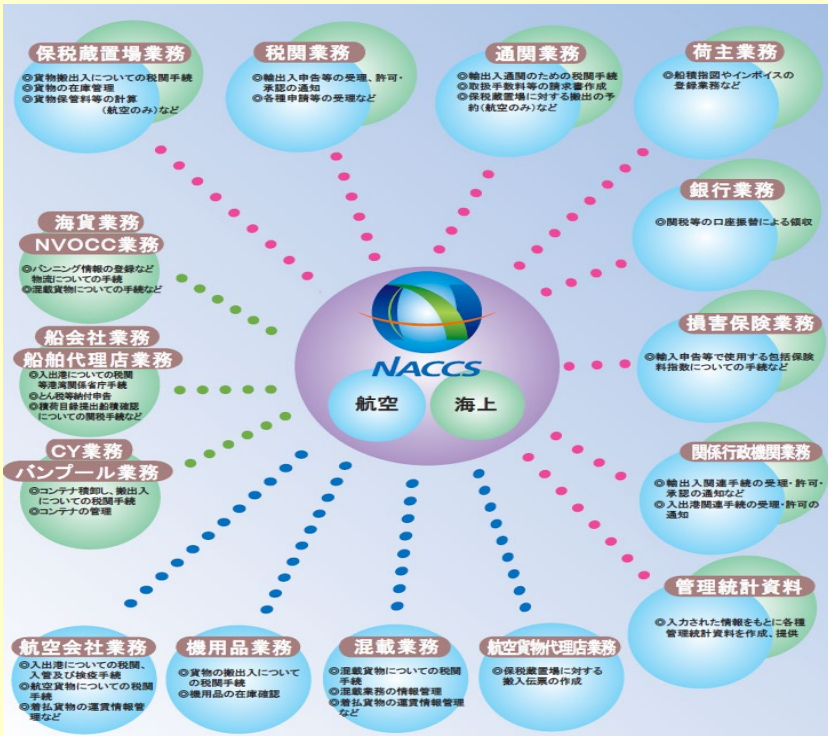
保税蔵置場業務
◎貨物搬出入についての税関手続
◎貨物の在庫管理
◎貨物保管料等の計算（航空のみ）など

税関業務
◎輸出入申告等の受理、許可・承認の通知
◎各種申請等の受理など

通関業務
◎輸出入通関のための税関手続
◎取扱手数料等の請求書作成
◎保税蔵置場に対する搬出の予約（航空のみ）など

荷主業務
◎船積指図やインボイスの登録業務など

銀行業務
◎関税等の口座振替による領収

海貨業務
NVOCC業務
◎バンニング情報の登録など物流についての手続
◎混載貨物についての手続など

損害保険業務
◎輸入申告等で使用する包括保険料指数についての手続など

船会社業務
船舶代理店業務
◎入出港についての税関等港湾関係省庁手続
◎とん税等納付申告
◎積荷目録提出船積確認についての関税手続など

NACCS
航空
海上

CY業務
バンプール業務
◎コンテナ積卸し、搬出入についての税関手続
◎コンテナの管理

関係行政機関業務
◎輸出入関連手続の受理・許可・承認の通知など
◎入出港関連手続の受理・許可の通知

管理統計資料
◎入力された情報をもとに各種管理統計資料を作成、提供

航空会社業務
◎入出港についての税関、入管及び検疫手続
◎航空貨物についての税関手続
◎着払貨物の運賃情報管理など

機用品業務
◎貨物の搬出入についての税関手続
◎機用品の在庫確認

混載業務
◎混載貨物についての税関手続
◎混載業務の情報管理
◎着払貨物の運賃情報管理など

航空貨物代理店業務
◎保税蔵置場に対する搬入伝票の作成